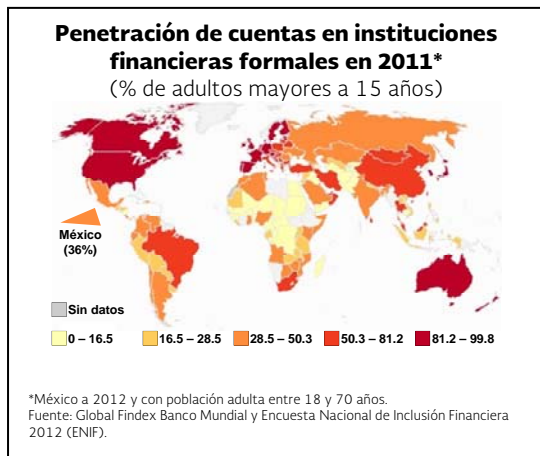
Penetración de cuentas en instituciones financieras formales en 2011*
(% de adultos mayores a 15 años)

México
(36%)

Sin datos

0 – 16.5
16.5 – 28.5
28.5 – 50.3
50.3 – 81.2
81.2 – 99.8

*México a 2012 y con población adulta entre 18 y 70 años.
Fuente: Global Findex Banco Mundial y Encuesta Nacional de Inclusión Financiera 2012 (ENIF).